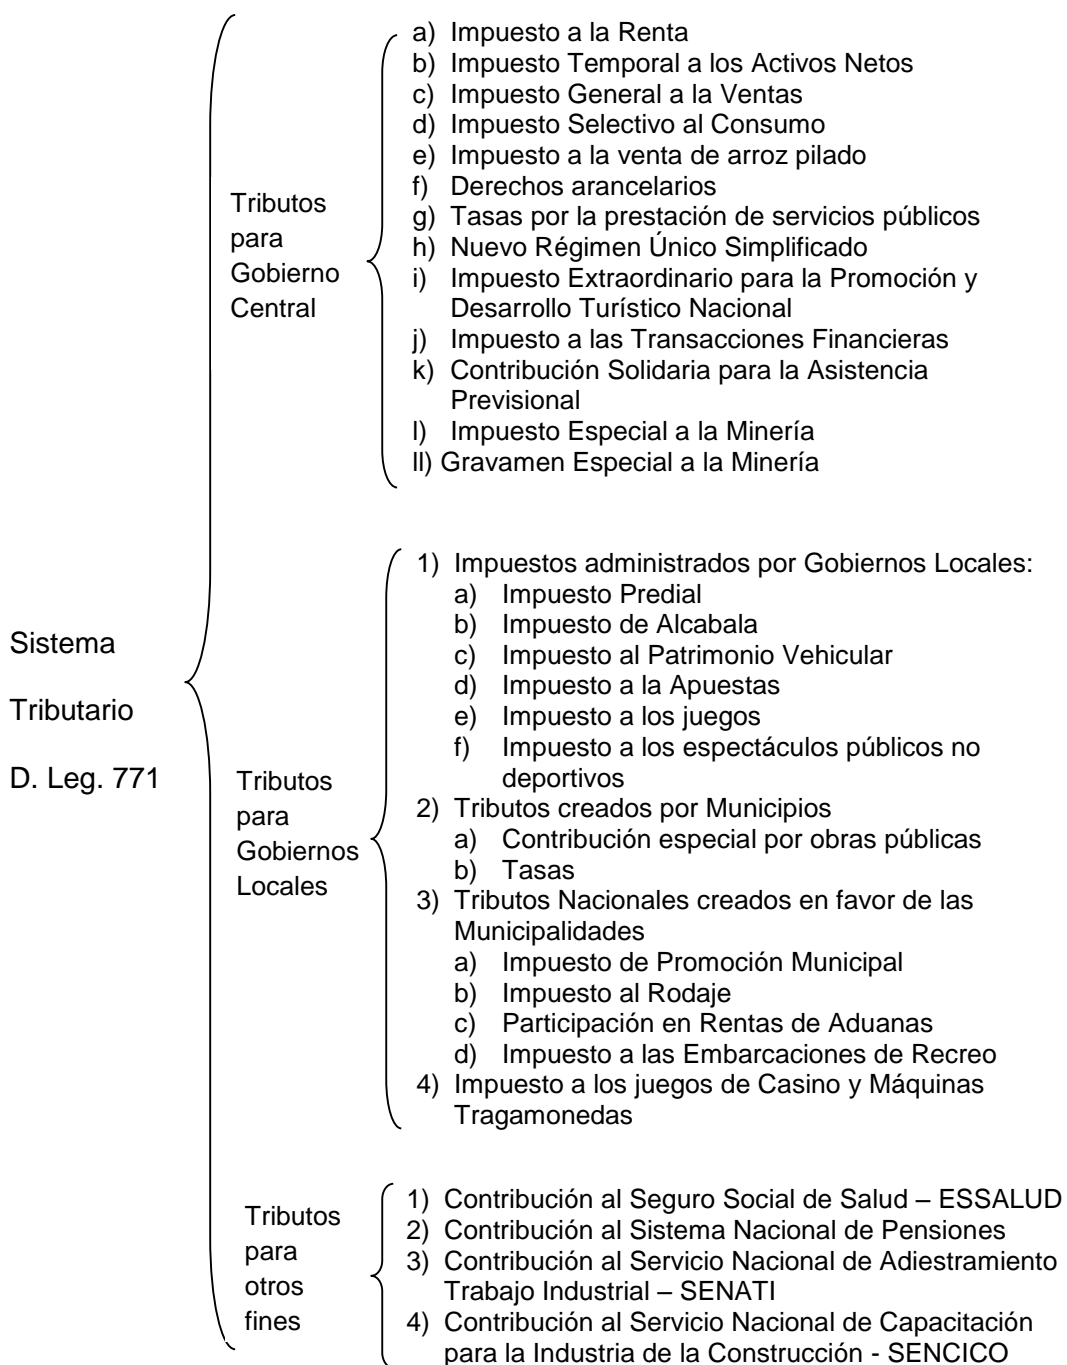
Sistema

Tributario

D. Leg. 771

Tributos para Gobierno Central

a) Impuesto a la Renta
b) Impuesto Temporal a los Activos Netos
c) Impuesto General a la Ventas
d) Impuesto Selectivo al Consumo
e) Impuesto a la venta de arroz pilado
f) Derechos arancelarios
g) Tasas por la prestación de servicios públicos
h) Nuevo Régimen Único Simplificado
i) Impuesto Extraordinario para la Promoción y Desarrollo Turístico Nacional
j) Impuesto a las Transacciones Financieras
k) Contribución Solidaria para la Asistencia Previsional
l) Impuesto Especial a la Minería
ll) Gravamen Especial a la Minería

Tributos para Gobiernos Locales

1) Impuestos administrados por Gobiernos Locales:
a) Impuesto Predial
b) Impuesto de Alcabala
c) Impuesto al Patrimonio Vehicular
d) Impuesto a la Apuestas
e) Impuesto a los juegos
f) Impuesto a los espectáculos públicos no deportivos
2) Tributos creados por Municipios
a) Contribución especial por obras públicas
b) Tasas
3) Tributos Nacionales creados en favor de las Municipalidades
a) Impuesto de Promoción Municipal
b) Impuesto al Rodaje
c) Participación en Rentas de Aduanas
d) Impuesto a las Embarcaciones de Recreo
4) Impuesto a los juegos de Casino y Máquinas Tragamonedas

Tributos para otros fines

1) Contribución al Seguro Social de Salud – ESSALUD
2) Contribución al Sistema Nacional de Pensiones
3) Contribución al Servicio Nacional de Adiestramiento Trabajo Industrial – SENATI
4) Contribución al Servicio Nacional de Capacitación para la Industria de la Construcción - SENCICO